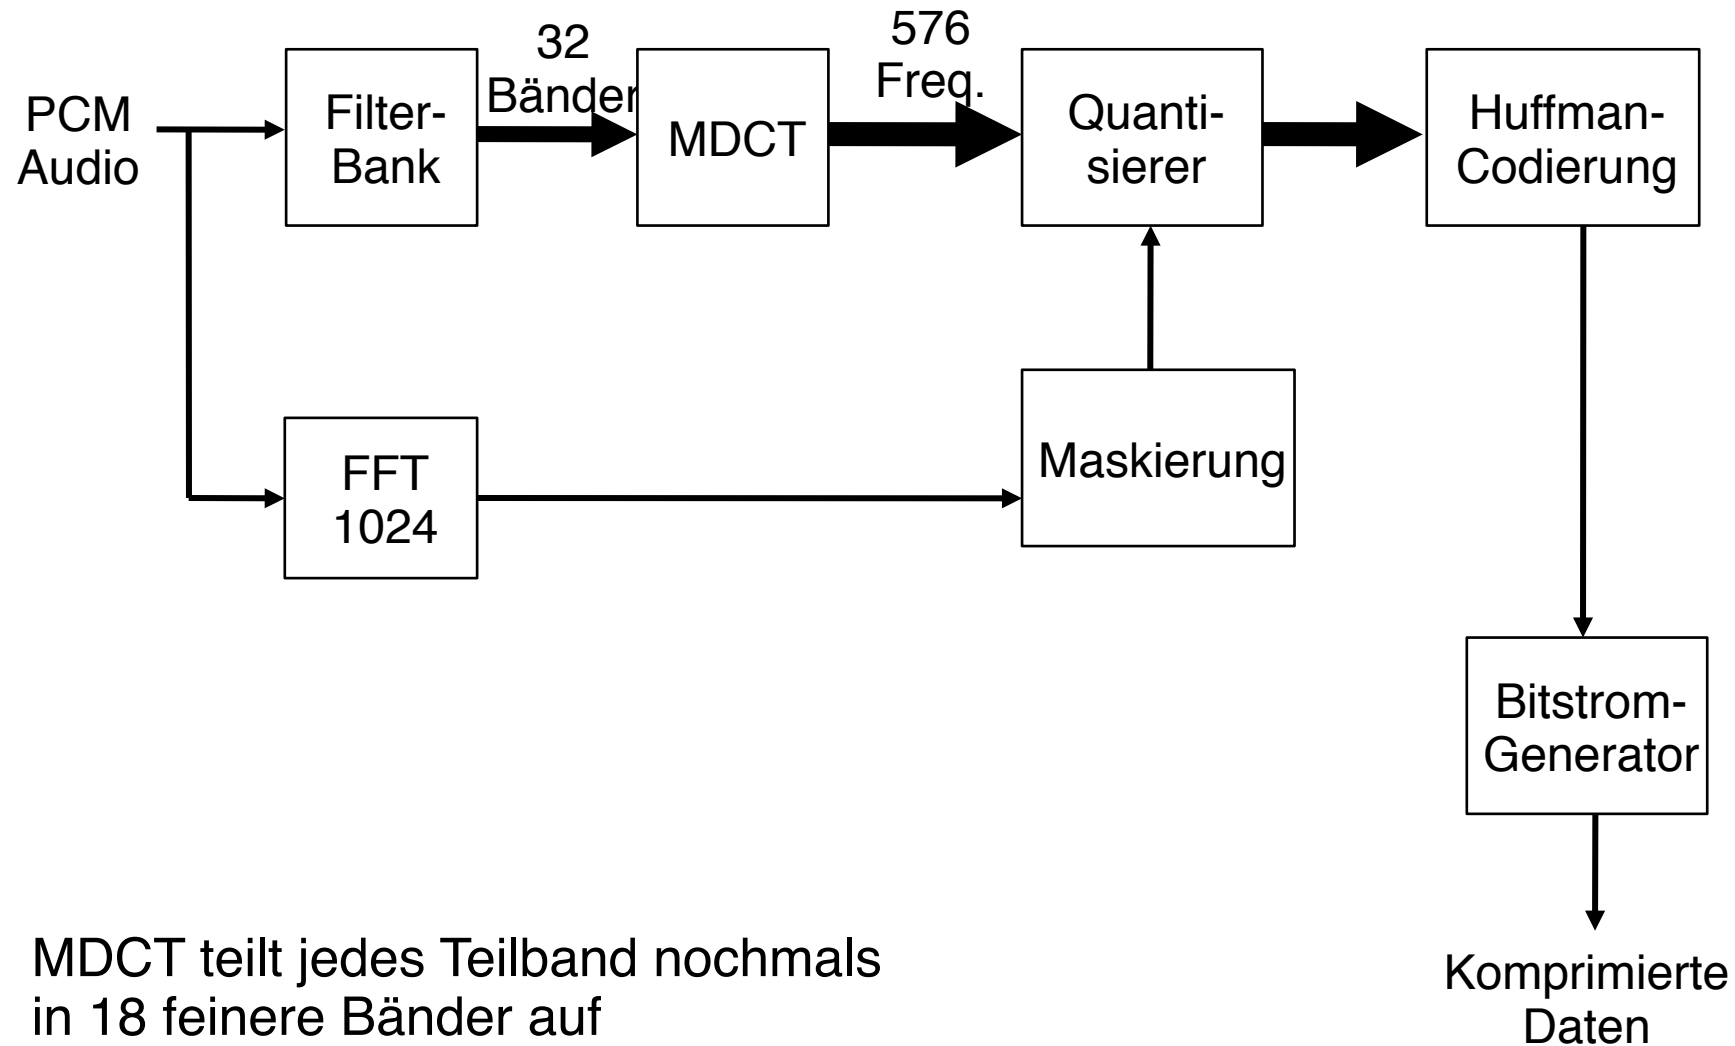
PCM Audio

Filter-Bank

32 Bänder

MDCT

576 Freq.

Quanti-sierer

Huffman-Codierung

FFT 1024

Maskierung

Bitstrom-Generator

Komprimierte Daten

MDCT teilt jedes Teilband nochmals in 18 feinere Bänder auf